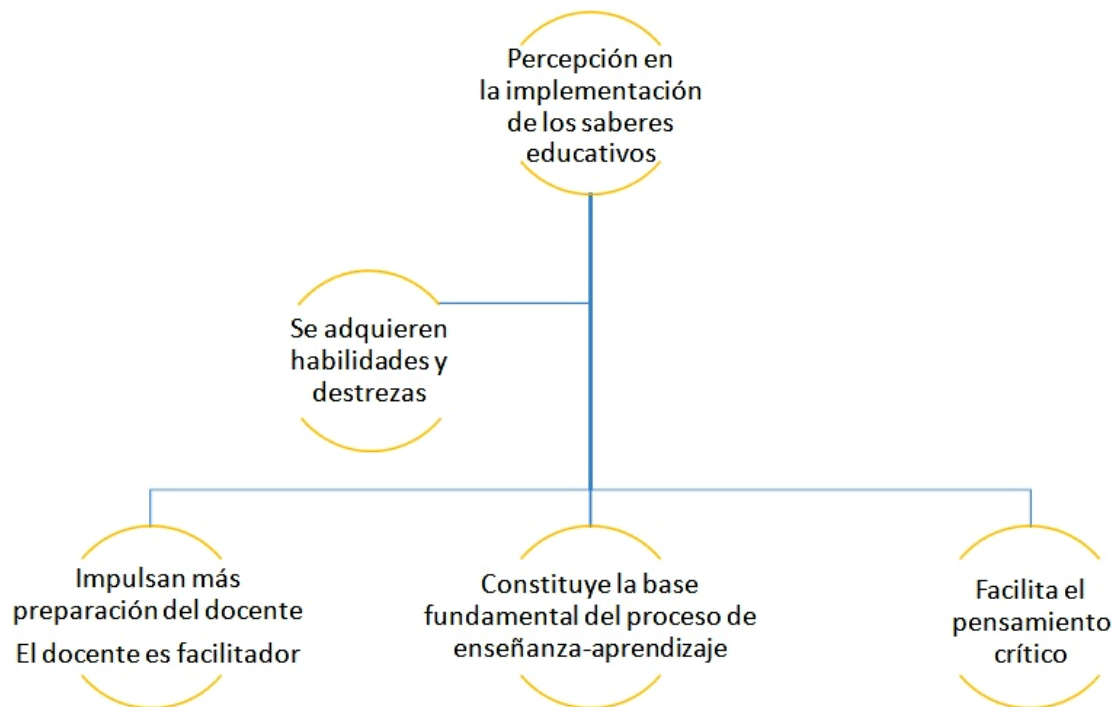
Percepción en la implementación de los saberes educativos

Se adquieren habilidades y destrezas

Impulsan más preparación del docente
El docente es facilitador

Constituye la base fundamental del proceso de enseñanza-aprendizaje

Facilita el pensamiento crítico